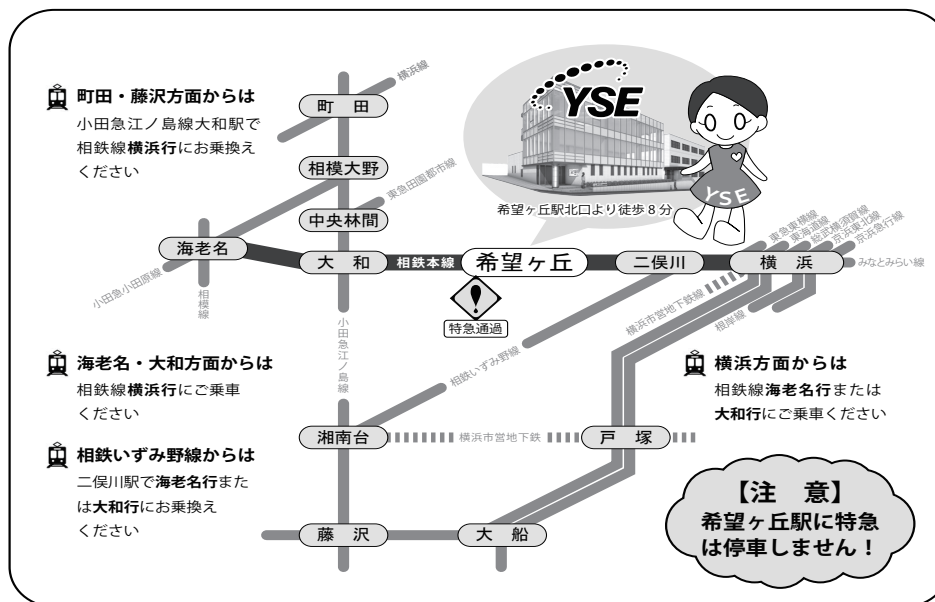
町田・藤沢方面からは
小田急江ノ島線大和駅で相鉄線**横浜行**にお乗換えください

YSE

希望ヶ丘駅北口より徒歩８分

横浜線
町　田
相模大野
東急田園都市線
中央林間
海老名
大　和
相鉄本線
希望ヶ丘
二俣川
横　浜
みなとみらい線
東急東横線
東海道線
総武横須賀線
京浜東北線
京急行線
小田急小田原線
相模線
小田急江ノ島線
特急通過
横浜市営地下鉄線
根岸線
相鉄いずみ野線

海老名・大和方面からは
相鉄線**横浜行**にご乗車ください

相鉄いずみ野線からは
二俣川駅で**海老名行**または**大和行**にお乗換えください

横浜方面からは
相鉄線**海老名行**または**大和行**にご乗車ください

湘南台
横浜市営地下鉄
戸　塚
藤　沢
大　船

【注　意】
希望ヶ丘駅に特急は停車しません！